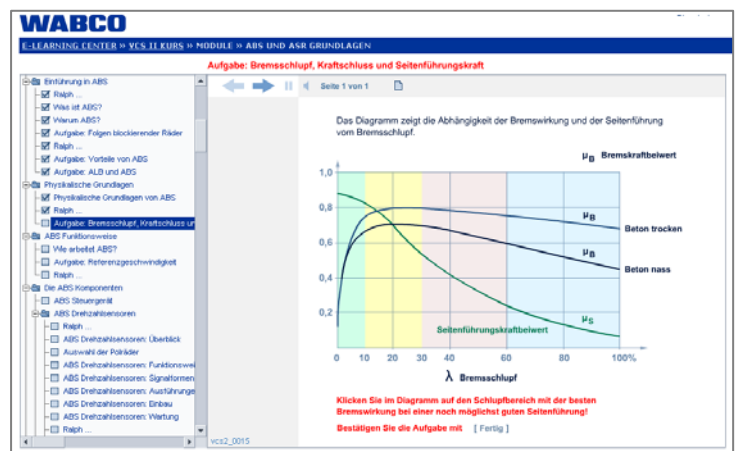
WABCO

E-LEARNING CENTER » VCS II KURS » MODULE » ABS UND ASR GRUNDLAGEN

Aufgabe: Bremsschlupf, Kraftschluss und Seitenführungskraft

Einführung in ABS
Ralph ...
Was ist ABS?
Warum ABS?
Aufgabe: Folgen blockierender Räder
Ralph ...
Aufgabe: Vorteile von ABS
Aufgabe: ALB und ABS
Physikalische Grundlagen
Physikalische Grundlagen von ABS
Ralph ...
Aufgabe: Bremsschlupf, Kraftschluss un
ABS Funktionsweise
Wie arbeitet ABS?
Aufgabe: Referenzgeschwindigkeit
Ralph ...
Die ABS Komponenten
ABS Steuergerät
ABS Drehzahlsensoren
Ralph ...
ABS Drehzahlsensoren: Überblick
Auswahl der Polräder
ABS Drehzahlsensoren: Funktionswei
ABS Drehzahlsensoren: Signalformen
ABS Drehzahlsensoren: Ausführunge
ABS Drehzahlsensoren: Einbau
ABS Drehzahlsensoren: Wartung
Ralph ...

Seite 1 von 1

Das Diagramm zeigt die Abhängigkeit der Bremswirkung und der Seitenführung vom Bremsschlupf.

$\mu_B$ Bremskraftbeiwert

1,0
0,8
0,6
0,4
0,2

$\mu_B$
Beton trocken
$\mu_B$
Beton nass
$\mu_S$
Seitenführungskraftbeiwert

0 10 20 30 40 50 60 80 100%

$\lambda$ Bremsschlupf

Klicken Sie im Diagramm auf den Schlupfbereich mit der besten Bremswirkung bei einer noch möglichst guten Seitenführung!

Bestätigen Sie die Aufgabe mit [ Fertig ]

vcs2_0015